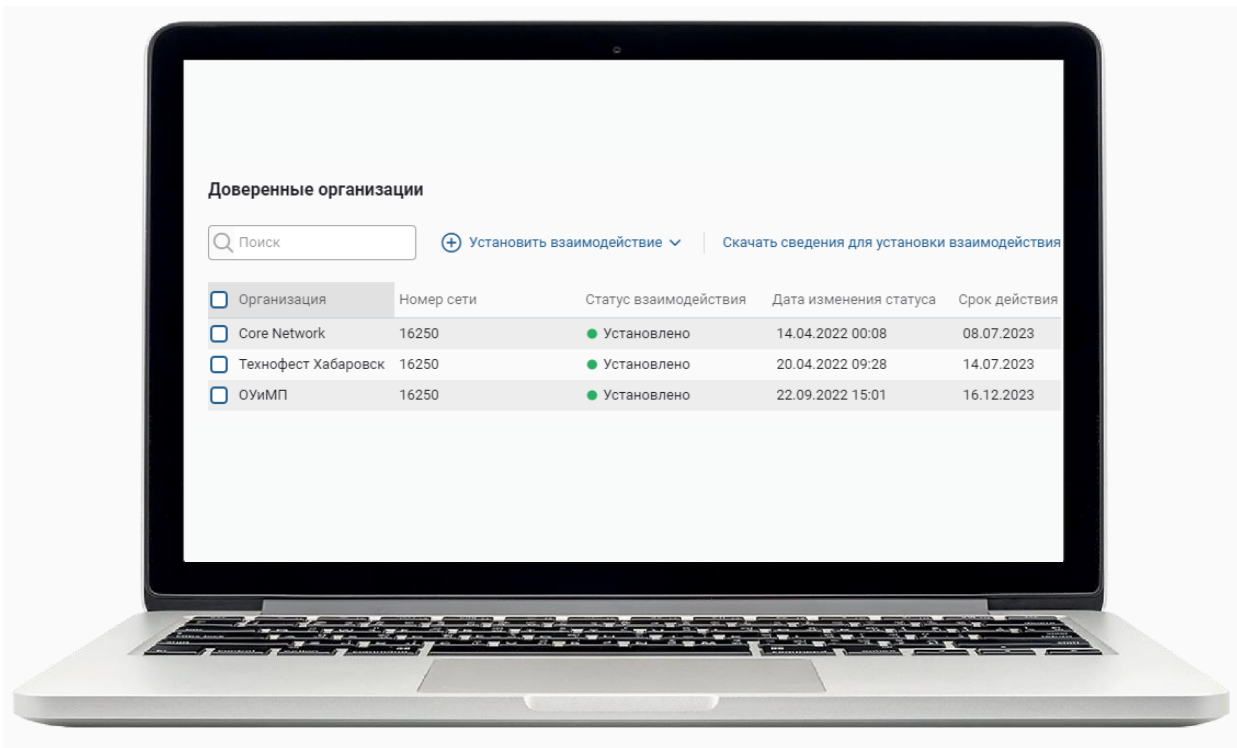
Доверенные организации

Поиск

Установить взаимодействие

Скачать сведения для установки взаимодействия

| Организация | Номер сети | Статус взаимодействия | Дата изменения статуса | Срок действия |
|---|---|---|---|---|
| Core Network | 16250 | Установлено | 14.04.2022 00:08 | 08.07.2023 |
| Технофест Хабаровск | 16250 | Установлено | 20.04.2022 09:28 | 14.07.2023 |
| ОУиМП | 16250 | Установлено | 22.09.2022 15:01 | 16.12.2023 |